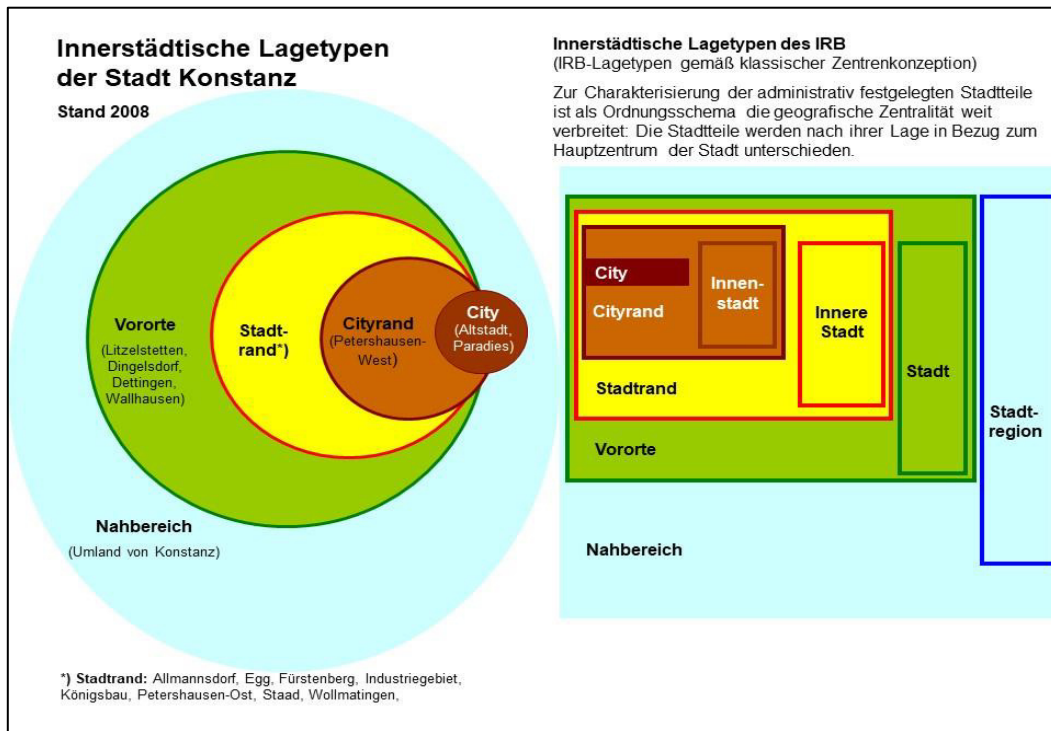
Innerstädtische Lagetypen der Stadt Konstanz

Stand 2008

Vororte
(Litzelstetten, Dingelsdorf, Dettingen, Wallhausen)

Stadtrand*)

Cityrand
(Petershausen-West)

City
(Altstadt, Paradies)

Nahbereich
(Umland von Konstanz)

*) Stadtrand: Allmannsdorf, Egg, Fürstenberg, Industriegebiet, Königsbau, Petershausen-Ost, Staad, Wollmatingen,

Innerstädtische Lagetypen des IRB
(IRB-Lagetypen gemäß klassischer Zentrenkonzeption)

Zur Charakterisierung der administrativ festgelegten Stadtteile ist als Ordnungsschema die geografische Zentralität weit verbreitet: Die Stadtteile werden nach ihrer Lage in Bezug zum Hauptzentrum der Stadt unterschieden.

City

Cityrand

Innenstadt

Innere Stadt

Stadtrand

Stadt

Stadtregion

Vororte

Nahbereich